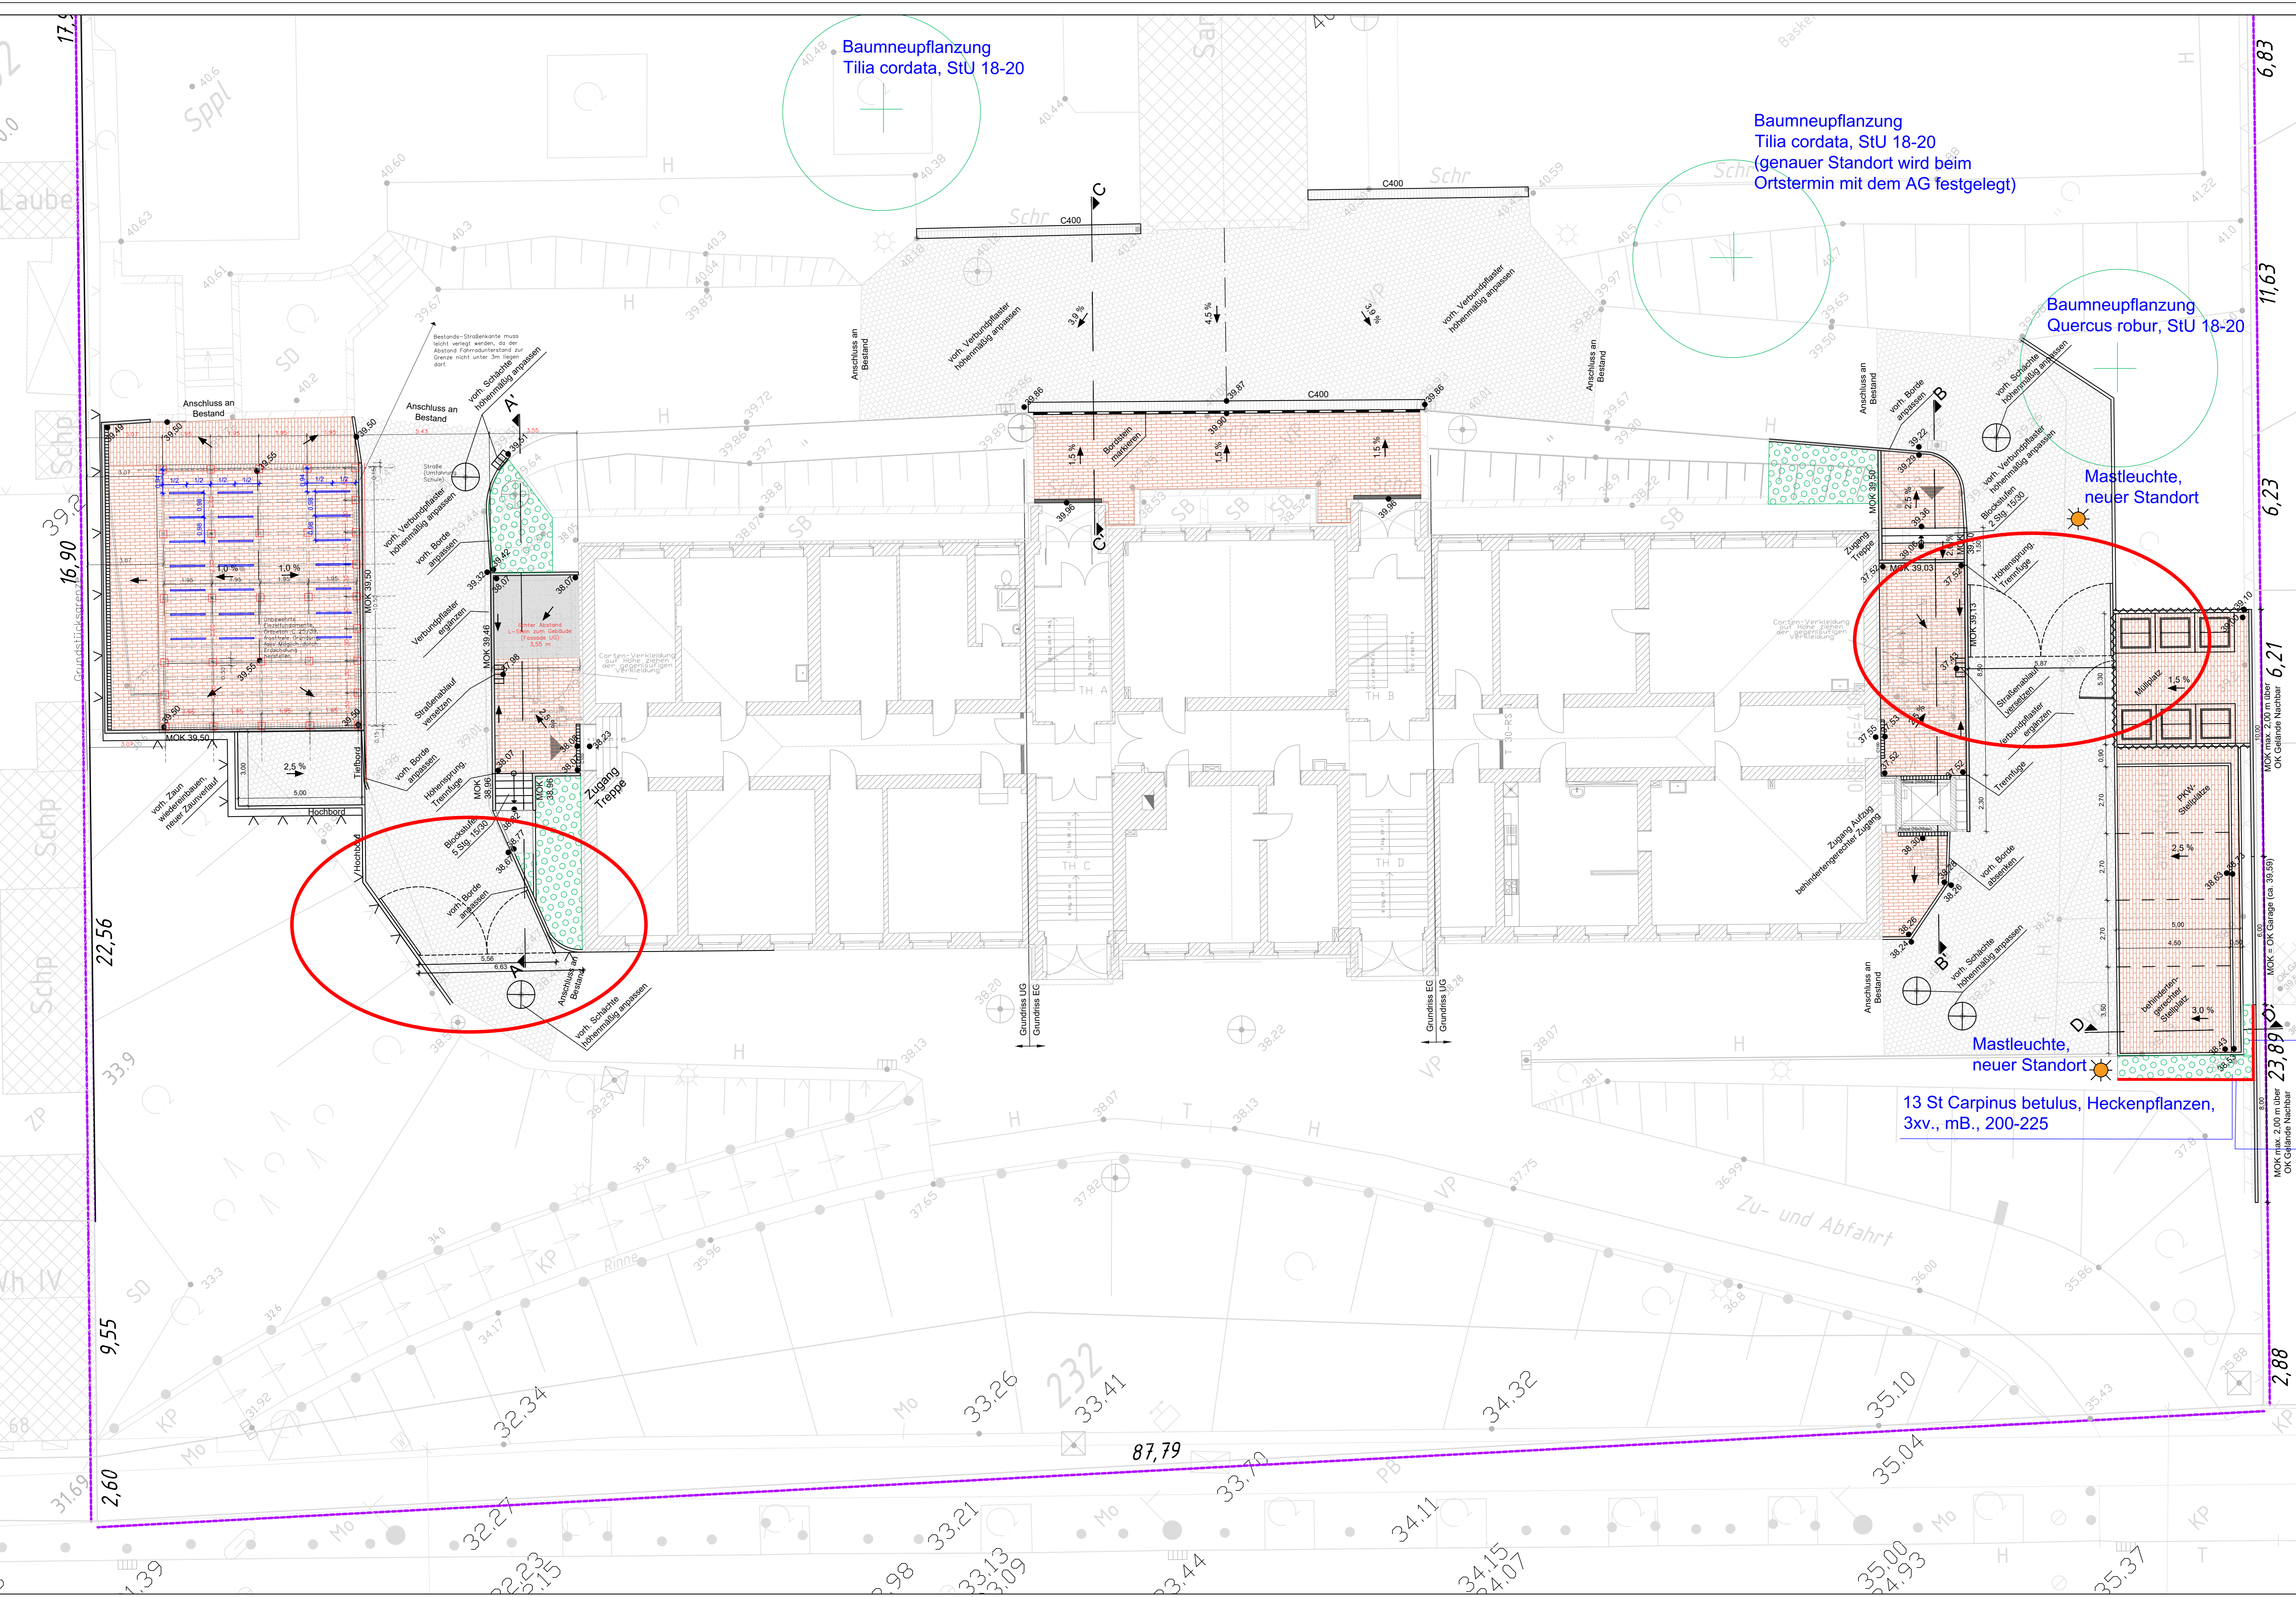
Baumneupflanzung
Tilia cordata, StU 18-20

Baumneupflanzung
Tilia cordata, StU 18-20
(genauer Standort wird beim
Ortstermin mit dem AG festgelegt)

Baumneupflanzung
Quercus robur, StU 18-20

Mastleuchte,
neuer Standort

Mastleuchte,
neuer Standort

13 St Carpinus betulus, Heckenpflanzen,
3xv., mB., 200-225

Anschluss an Bestand
Anschluss an Bestand
vorh. Schächte höhenmäßig anpassen
vorh. Verbundpflaster höhenmäßig anpassen
vorh. Borde anpassen
Verbundpflaster ergänzen
Straßenablauf versetzen
Höhensprung, Trennfuge
Blockstufen 5 Stg. 15/30
vorh. Zaun wiedereinbauen, neuer Zaunverlauf
Hochbord
Tiefbord
MOK 39,50
MOK 39,46
Zugang Treppe
Bordstein markieren
C400
Müllplatz
PKW-Stellplätze
behindertengerechter Stellplatz
Zugang Aufzug behindertengerechter Zugang
vorh. Borde absenken
Trennfuge
Blockstufen 2 Stg. 15/30
MOK 39,03
MOK max. 2,00 m über OK Gelände Nachbar
Grundriss UG
Grundriss EG
TH A
TH B
TH C
TH D
Zu- und Abfahrt
Schr
Laube
Sppl
Schp
Wh IV
87,79
16,90
22,56
9,55
2,60
6,83
11,63
6,23
6,21
23,89
2,88
232
33,26
33,41
32,34
34,32
35,10
35,04
33,70
32,27
33,21
34,11